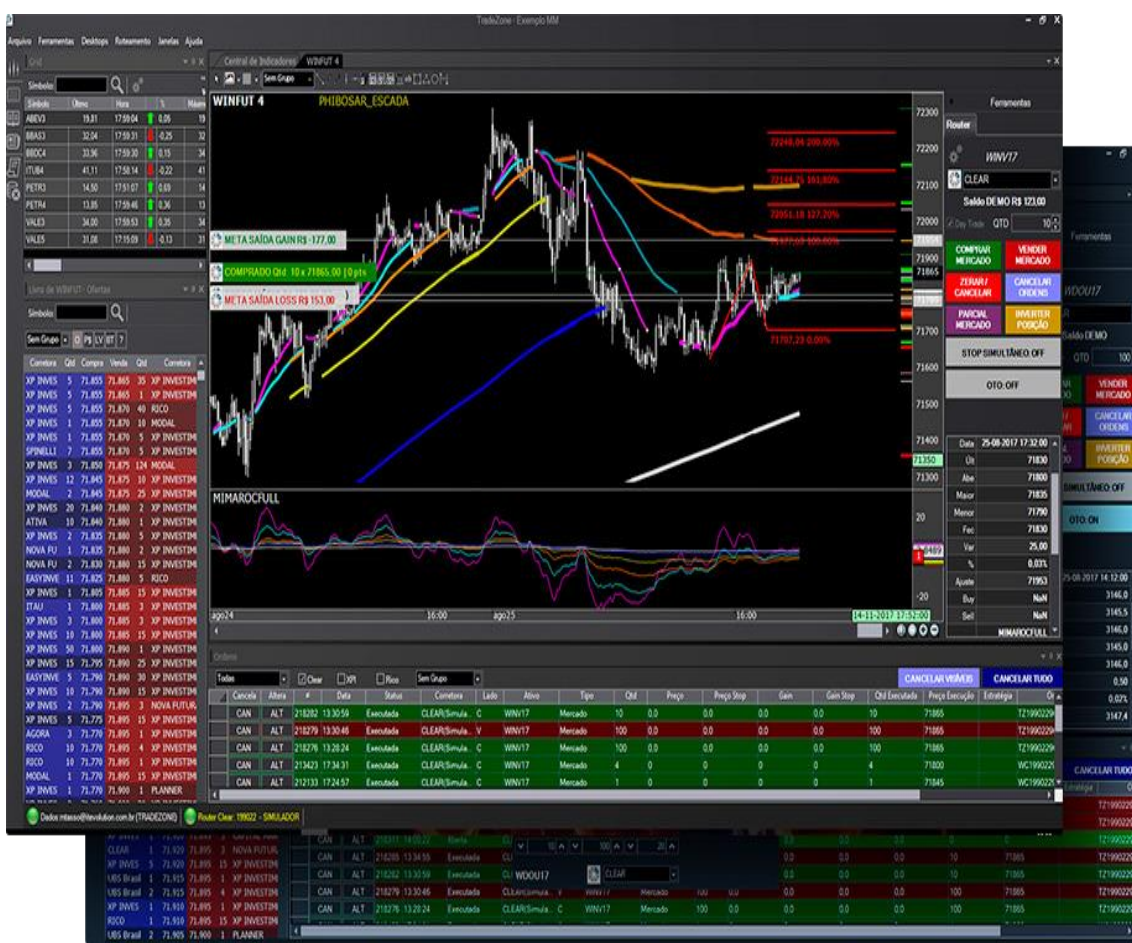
TradeZone - Exemplo MM

Arquivo Ferramentas Desktops Roteamento Janelas Ajuda

Grid

Símbolo:

| Símbolo | Último | Hora | % | Máximo |
|---|---|---|---|---|
| ABEV3 | 19,81 | 17:59:04 | 0,05 | 19 |
| BBAS3 | 32,04 | 17:59:31 | -0,25 | 32 |
| BBDC4 | 33,96 | 17:59:30 | 0,15 | 34 |
| ITUB4 | 41,11 | 17:58:14 | -0,22 | 41 |
| PETR3 | 14,50 | 17:51:07 | 0,69 | 14 |
| PETR4 | 13,85 | 17:59:46 | 0,36 | 13 |
| VALE3 | 34,00 | 17:59:53 | 0,35 | 34 |
| VALE5 | 31,06 | 17:15:09 | -0,13 | 31 |

Livro de WINFUT - Ofertas

Símbolo:

Sem Grupo O PS LV BT ?

| Corretora | Qtd | Compra | Venda | Qtd | Corretora |
|---|---|---|---|---|---|
| XP INVES | 5 | 71.855 | 71.865 | 35 | XP INVESTIM |
| XP INVES | 5 | 71.855 | 71.865 | 1 | XP INVESTIM |
| XP INVES | 5 | 71.855 | 71.870 | 40 | RICO |
| XP INVES | 1 | 71.855 | 71.870 | 10 | MODAL |
| XP INVES | 1 | 71.855 | 71.870 | 5 | XP INVESTIM |
| SPINELLI | 7 | 71.855 | 71.870 | 5 | XP INVESTIM |
| XP INVES | 3 | 71.850 | 71.875 | 124 | MODAL |
| XP INVES | 12 | 71.845 | 71.875 | 10 | XP INVESTIM |
| MODAL | 2 | 71.845 | 71.875 | 25 | XP INVESTIM |
| XP INVES | 20 | 71.840 | 71.880 | 2 | XP INVESTIM |
| ATIVA | 10 | 71.840 | 71.880 | 1 | XP INVESTIM |
| XP INVES | 2 | 71.835 | 71.880 | 5 | XP INVESTIM |
| NOVA FU | 1 | 71.835 | 71.880 | 2 | XP INVESTIM |
| NOVA FU | 2 | 71.830 | 71.880 | 15 | XP INVESTIM |
| EASYINVE | 11 | 71.825 | 71.880 | 5 | RICO |
| ITAU | 5 | 71.800 | 71.885 | 15 | XP INVESTIM |
| XP INVES | 1 | 71.800 | 71.885 | 3 | XP INVESTIM |
| XP INVES | 10 | 71.800 | 71.885 | 15 | XP INVESTIM |
| XP INVES | 50 | 71.800 | 71.890 | 1 | XP INVESTIM |
| XP INVES | 15 | 71.795 | 71.890 | 25 | XP INVESTIM |
| EASYINVE | 5 | 71.790 | 71.890 | 30 | XP INVESTIM |
| XP INVES | 10 | 71.790 | 71.890 | 15 | XP INVESTIM |
| XP INVES | 2 | 71.790 | 71.890 | 3 | NOVA FUTUR |
| XP INVES | 5 | 71.775 | 71.895 | 15 | XP INVESTIM |
| AGORA | 3 | 71.770 | 71.895 | 1 | XP INVESTIM |
| RICO | 10 | 71.770 | 71.895 | 4 | XP INVESTIM |
| RICO | 10 | 71.770 | 71.895 | 1 | XP INVESTIM |
| MODAL | 1 | 71.770 | 71.895 | 15 | XP INVESTIM |
| XP INVES | 1 | 71.770 | 71.900 | 1 | PLANNER |

Central de Indicadores WINFUT 4

Sem Grupo

WINFUT 4 PHIBOSAR_ESCADA

META SAÍDA GAIN R$ -177,00
COMPRADO Qtd: 10 x 71865,00 | 0 pts
META SAÍDA LOSS R$ 153,00

72248,04 200,00%
72144,25 161,80%
72051,18 127,20%
71977,53 100,00%
71757,23 0,00%

72300 72200 72100 72000 71900 71865 71800 71700 71600 71500 71400 71350 71300

MIMAROCFULL

20 -20

ago24 16:00 ago25 16:00 14-11-2017 17:52:00

Ferramentas

Router

WINV17

CLEAR

Saldo DEMO R$ 123,00

Day Trade QTD 10

COMPRAR MERCADO
VENDER MERCADO
ZERAR / CANCELAR
CANCELAR ORDENS
PARCIAL MERCADO
INVERTER POSIÇÃO
STOP SIMULTÂNEO: OFF
OTO: OFF

| Data | 25-08-2017 17:32:00 |
|---|---|
| Ult | 71830 |
| Abe | 71800 |
| Maior | 71835 |
| Menor | 71790 |
| Fec | 71830 |
| Var | 25,00 |
| % | 0,03% |
| Ajuste | 71953 |
| Buy | NaN |
| Sell | NaN |

MIMAROCFULL

Ordens

Todas Clear XPI Rico Sem Grupo

CANCELAR VISÍVEIS CANCELAR TUDO

| Cancela | Altera | # | Data | Status | Corretora | Lado | Ativo | Tipo | Qtd | Preço | Preço Stop | Gain | Gain Stop | Qtd Executada | Preço Execução | Estratégia |
|---|---|---|---|---|---|---|---|---|---|---|---|---|---|---|---|---|
| CAN | ALT | 218282 | 13:30:59 | Executada | CLEAR(Simula... | C | WINV17 | Mercado | 10 | 0,0 | 0,0 | 0,0 | 0,0 | 10 | 71865 | TZ1990229 |
| CAN | ALT | 218279 | 13:30:46 | Executada | CLEAR(Simula... | V | WINV17 | Mercado | 100 | 0,0 | 0,0 | 0,0 | 0,0 | 100 | 71865 | TZ1990229 |
| CAN | ALT | 218276 | 13:28:24 | Executada | CLEAR(Simula... | C | WINV17 | Mercado | 100 | 0,0 | 0,0 | 0,0 | 0,0 | 100 | 71865 | TZ1990229 |
| CAN | ALT | 213423 | 17:34:31 | Executada | CLEAR(Simula... | C | WINV17 | Mercado | 4 | 0 | 0 | 0 | 0 | 4 | 71800 | WC1990229 |
| CAN | ALT | 212133 | 17:24:57 | Executada | CLEAR(Simula... | C | WINV17 | Mercado | 1 | 0 | 0 | 0 | 0 | 1 | 71845 | WC1990229 |

Dados: mtasso@tevolution.com.br (TRADEZONE) Router Clear: 199022 - SIMULADOR

Ferramentas
WDOU17
Saldo DEMO
QTD 100
VENDER MERCADO
CANCELAR ORDENS
INVERTER POSIÇÃO
SIMULTÂNEO: OFF
OTO: ON
25-08-2017 14:12:00
3146,0
3145,5
3146,0
3145,0
3146,0
0,50
0,02%
3147,4
CANCELAR TUDO
Estratégia

CLEAR 1 71.920 71.895 3 NOVA FUTUR
XP INVES 5 71.920 71.895 15 XP INVESTIM
UBS Brasil 1 71.915 71.895 1 XP INVESTIM
UBS Brasil 2 71.915 71.895 4 XP INVESTIM
XP INVES 1 71.910 71.895 1 XP INVESTIM
RICO 1 71.910 71.895 15 XP INVESTIM
UBS Brasil 2 71.905 71.900 1 PLANNER

CAN ALT 218285 13:34:55 Executada CLI WDOU17 CLEAR 71865 TZ1990229
CAN ALT 218282 13:30:59 Executada CLI 0,0 0,0 10 71865 TZ1990229
CAN ALT 218279 13:30:46 Executada CLEAR(Simula... V WINV17 Mercado 100 0,0 0,0 0,0 100 71865 TZ1990229
CAN ALT 218276 13:28:24 Executada CLEAR(Simula... C WINV17 Mercado 100 0,0 0,0 0,0 100 71865 TZ1990229